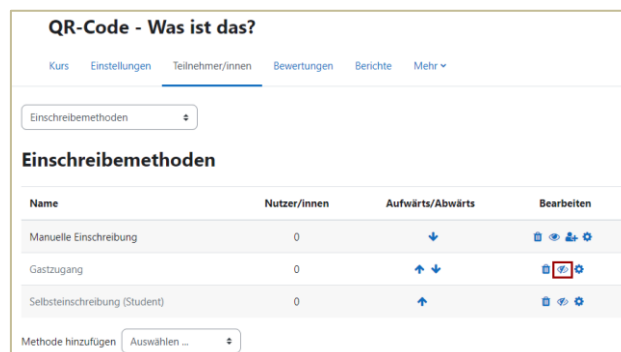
QR-Code - Was ist das?

Kurs Einstellungen Teilnehmer/innen Bewertungen Berichte Mehr

Einschreibemethoden

Einschreibemethoden

| Name | Nutzer/innen | Aufwärts/Abwärts | Bearbeiten |
|---|---|---|---|
| Manuelle Einschreibung | 0 | | |
| Gastzugang | 0 | | |
| Selbsteinschreibung (Student) | 0 | | |

Methode hinzufügen Auswählen ...